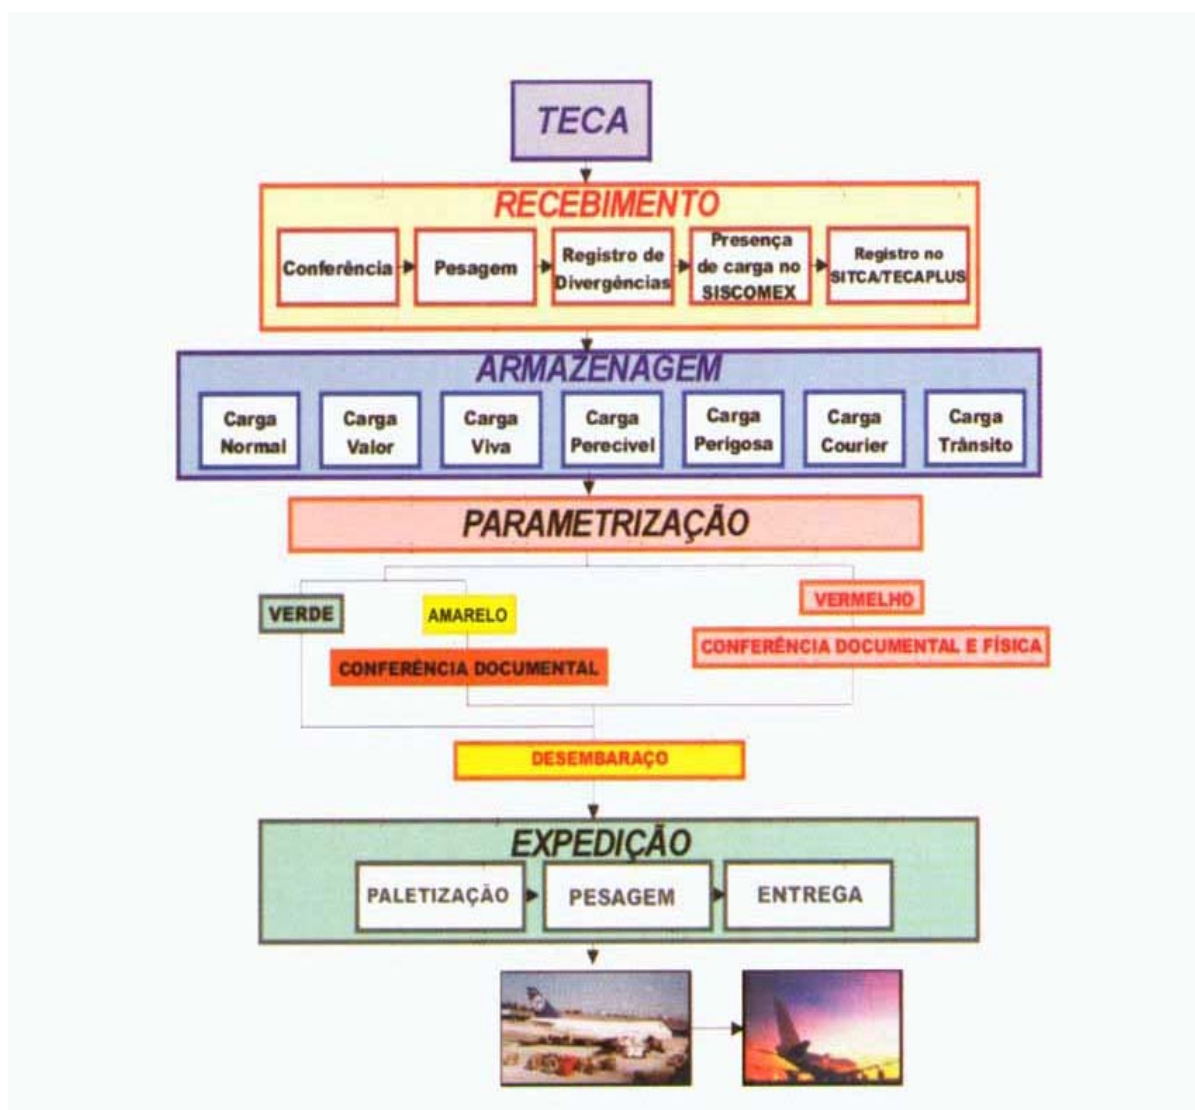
TECA

RECEBIMENTO

Conferência

Pesagem

Registro de Divergências

Presença de carga no SISCOMEX

Registro no SITCA/TECAPLUS

ARMAZENAGEM

Carga Normal

Carga Valor

Carga Viva

Carga Perecível

Carga Perigosa

Carga Courier

Carga Trânsito

PARAMETRIZAÇÃO

VERDE

AMARELO

CONFERÊNCIA DOCUMENTAL

VERMELHO

CONFERÊNCIA DOCUMENTAL E FÍSICA

DESEMBARAÇO

EXPEDIÇÃO

PALETIZAÇÃO

PESAGEM

ENTREGA